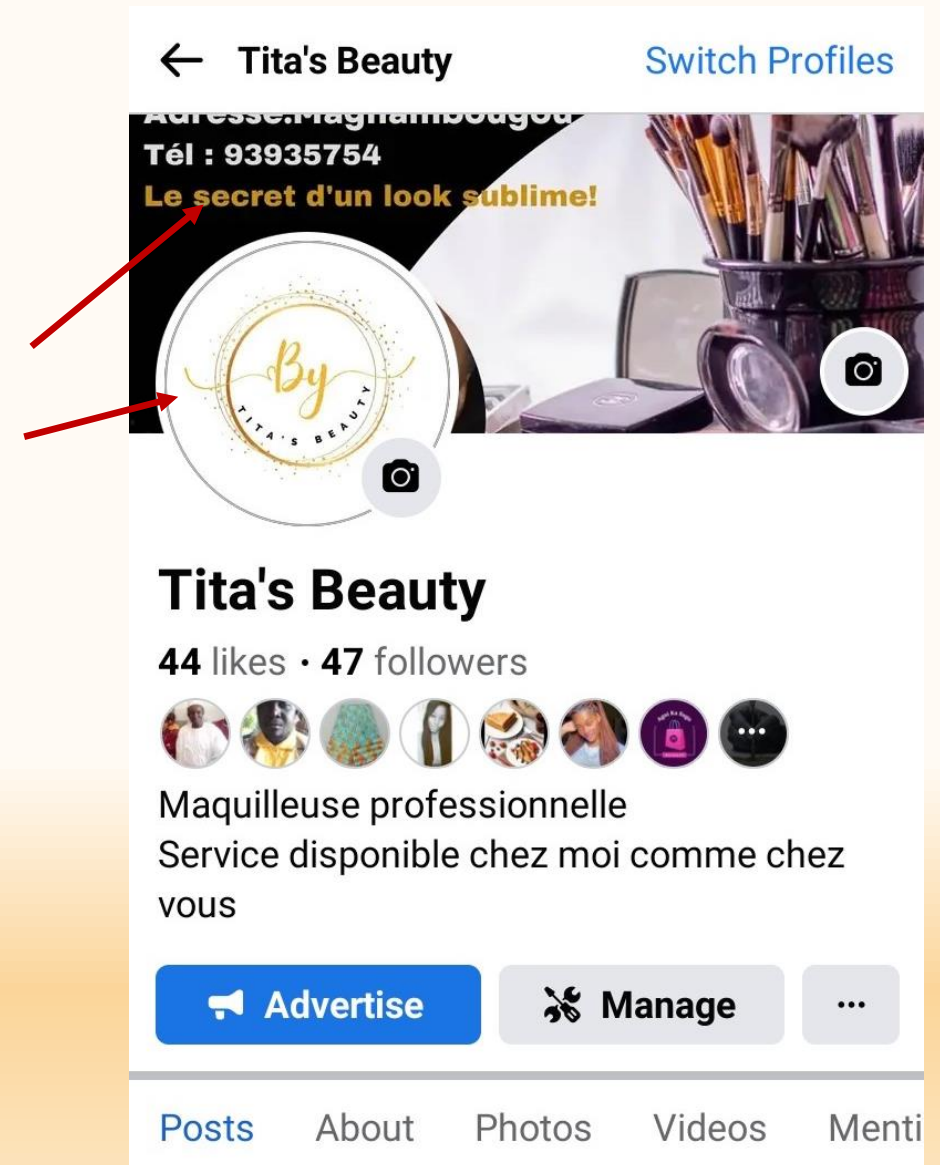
← Tita's Beauty
Switch Profiles

Adresse:Magnambougou
Tél : 93935754
Le secret d'un look sublime!

By
TITA'S BEAUTY

Tita's Beauty

44 likes • 47 followers

Maquilleuse professionnelle
Service disponible chez moi comme chez vous

Advertise
Manage
···

Posts
About
Photos
Videos
Menti